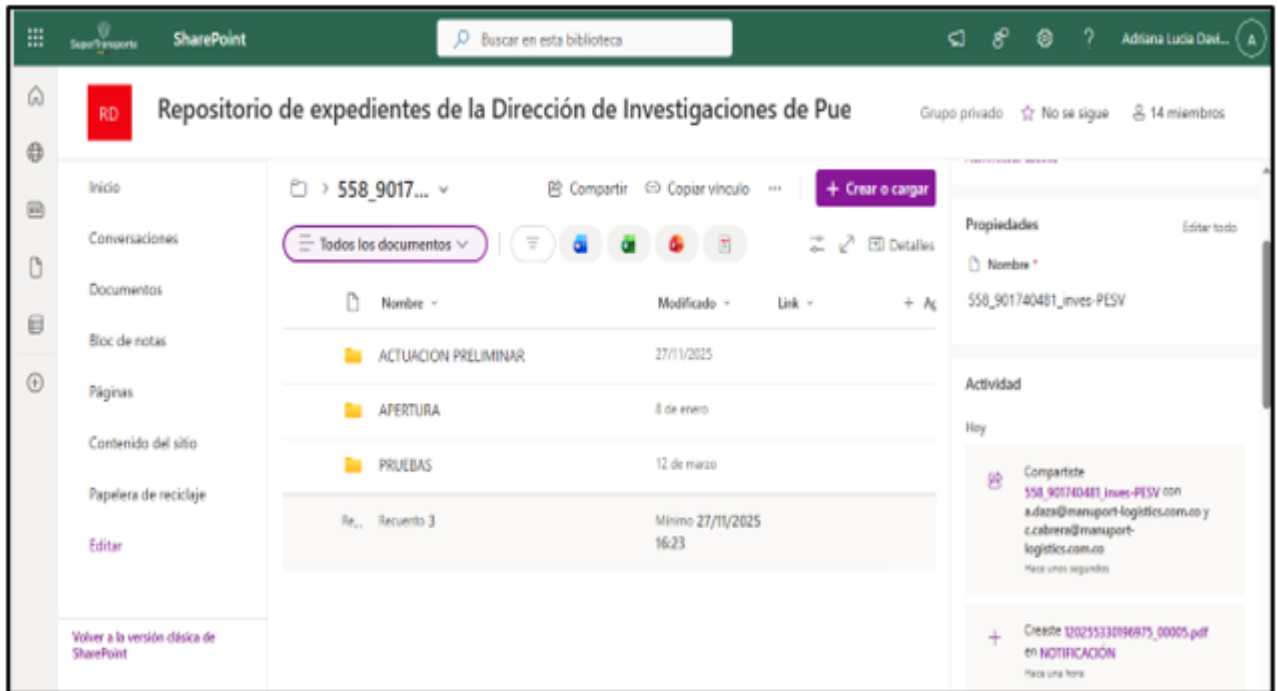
SuperTransporte SharePoint

Buscar en esta biblioteca

Adriana Lucia Davi... A

RD

Repositorio de expedientes de la Dirección de Investigaciones de Pue

Grupo privado ☆ No se sigue 14 miembros

Inicio

Conversaciones

Documentos

Bloc de notas

Páginas

Contenido del sitio

Papelera de reciclaje

Editar

Volver a la versión clásica de SharePoint

> 558_9017...

Compartir Copiar vínculo ··· + Crear o cargar

Todos los documentos

Detalles

| Nombre | Modificado | Link | + Ag |
|---|---|---|---|
| ACTUACION PRELIMINAR | 27/11/2025 | | |
| APERTURA | 8 de enero | | |
| PRUEBAS | 12 de marzo | | |
| Re... Recuento 3 | Mínimo 27/11/2025 16:23 | | |

Propiedades

Editar todo

Nombre *

558_901740481_inves-PESV

Actividad

Hoy

Compartiste 558_901740481_inves-PESV con a.daza@manuport-logistics.com.co y c.cabrera@manuport-logistics.com.co

Hace unos segundos

Creaste 120255330196975_00005.pdf en NOTIFICACIÓN

Hace una hora